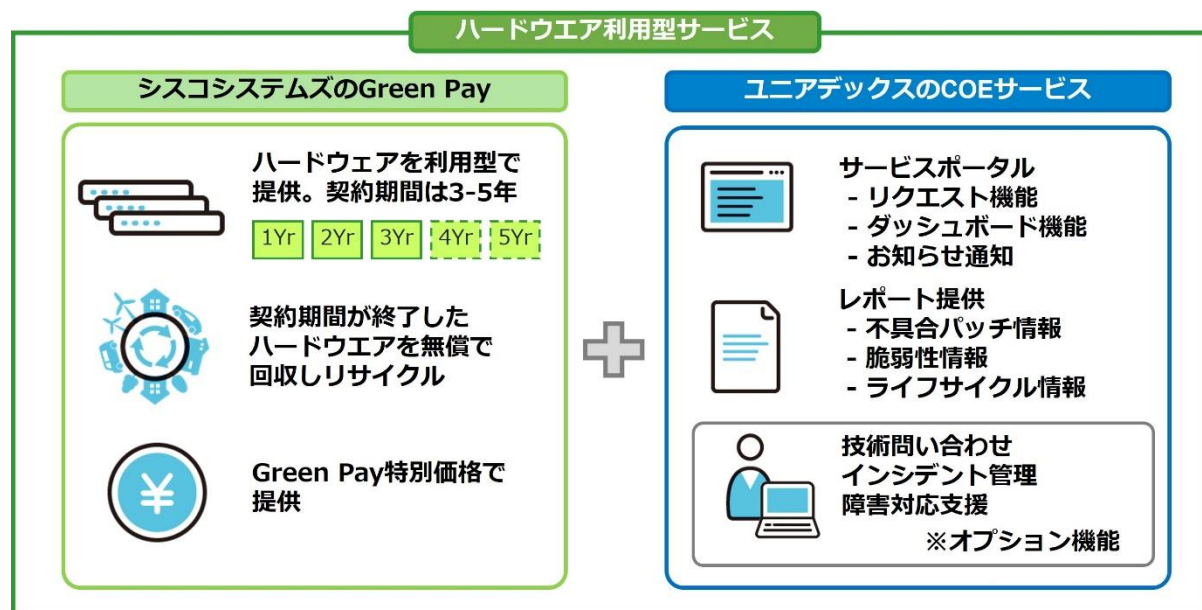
ハードウエア利用型サービス

シスコシステムズのGreen Pay

ハードウェアを利用型で提供。契約期間は3-5年

1Yr 2Yr 3Yr 4Yr 5Yr

契約期間が終了したハードウエアを無償で回収しリサイクル

¥

Green Pay特別価格で提供

ユニアデックスのCOEサービス

サービスポータル
- リクエスト機能
- ダッシュボード機能
- お知らせ通知

レポート提供
- 不具合パッチ情報
- 脆弱性情報
- ライフサイクル情報

技術問い合わせ
インシデント管理
障害対応支援
※オプション機能